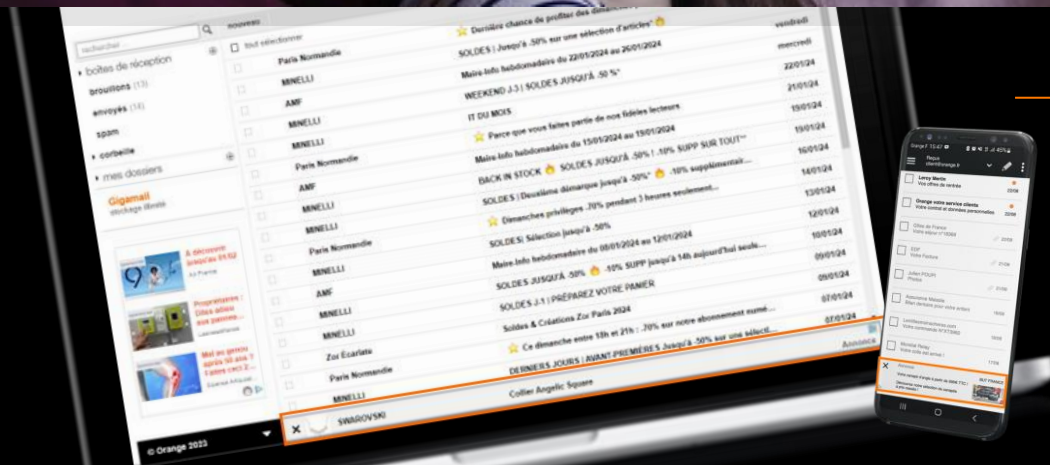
rechercher
nouveau
tout sélectionner
boîtes de réception (13)
brouillons (13)
envoyés (14)
spam
corbeille
mes dossiers
Gigamail
stockage illimité

| | | |
|---|---|---|
| | Dernière chance de profiter des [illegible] | vendredi |
| Paris Normandie | SOLDES | Jusqu'à -50% sur une sélection d'articles* | mercredi |
| MINELLI | Mains-Info hebdomadaire du 22/01/2024 au 26/01/2024 | 22/01/24 |
| AMF | WEEKEND J-3 | SOLDES JUSQU'À -50 %* | 21/01/24 |
| MINELLI | IT DU MOIS | 19/01/24 |
| MINELLI | Parce que vous faites partie de nos fidèles lecteurs | 19/01/24 |
| Paris Normandie | Mains-Info hebdomadaire du 15/01/2024 au 19/01/2024 | 16/01/24 |
| AMF | BACK IN STOCK SOLDES JUSQU'À -50% ! -10% SUPP SUR TOUT** | 14/01/24 |
| MINELLI | SOLDES | Deuxième démarque jusqu'à -50%* -10% supplémentai... | 13/01/24 |
| MINELLI | Dimanches privilèges -70% pendant 3 heures seulement... | 12/01/24 |
| Paris Normandie | SOLDES| Sélection jusqu'à -50% | 10/01/24 |
| MINELLI | Mains-Info hebdomadaire du 08/01/2024 au 12/01/2024 | 09/01/24 |
| AMF | SOLDES JUSQU'À -50% -10% SUPP jusqu'à 14h aujourd'hui seule... | 09/01/24 |
| MINELLI | SOLDES J-1 | PRÉPAREZ VOTRE PANIER | 07/01/24 |
| MINELLI | Soldes & Créations Zoz Paris 2024 | 07/01/24 |
| Zoz Ecarlate | Ce dimanche entre 13h et 21h : -70% sur notre abonnement numé... | |
| Paris Normandie | DERNIERS JOURS | AVANT-PREMIÈRES Jusqu'à -50% sur une sélecti... | |
| MINELLI | Collier Angelic Square | |

Annonce
SWAROVSKI
© Orange 2023

Reçus
Leroy Merlin
Vos offres de rentrée
Orange votre service clients
Votre contrat et données personnelles
EDF
Votre Facture
Julien FOUPI
Photos